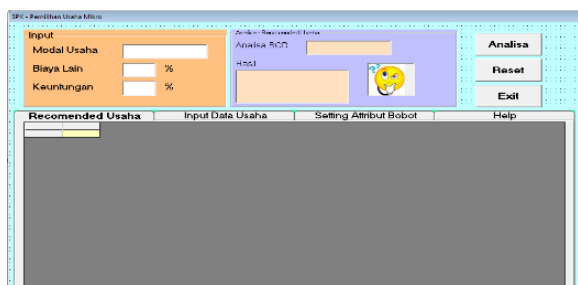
SPK - Pemilihan Usaha Mikro

Input

Modal Usaha

Biaya Lain %

Keuntungan %

Analisa Recomended Usaha

Analisa BCR

Hasil

Analisa

Reset

Exit

Recomended Usaha

Input Data Usaha

Setting Attribut Bobot

Help